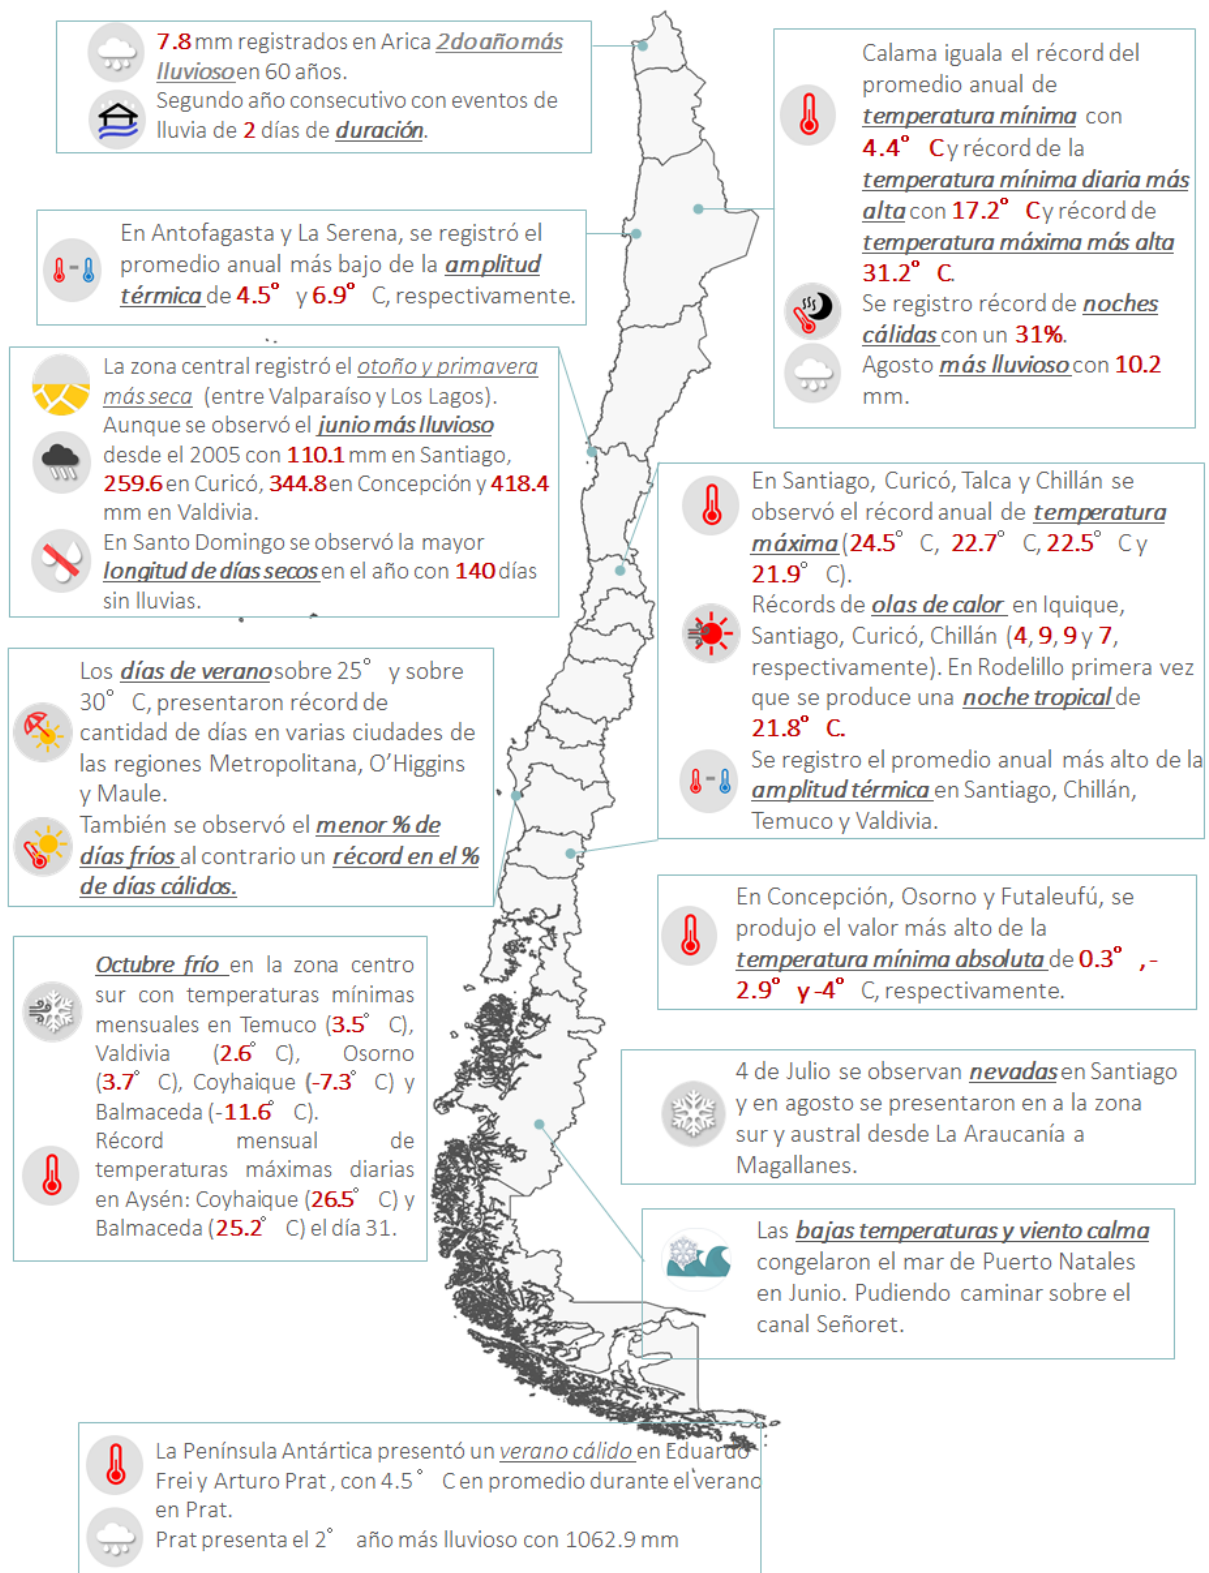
7.8 mm registrados en Arica 2do año más lluvioso en 60 años.
Segundo año consecutivo con eventos de lluvia de 2 días de duración.

Calama iguala el récord del promedio anual de temperatura mínima con 4.4° C y récord de la temperatura mínima diaria más alta con 17.2° C y récord de temperatura máxima más alta 31.2° C.
Se registro récord de noches cálidas con un 31%.
Agosto más lluvioso con 10.2 mm.

En Antofagasta y La Serena, se registró el promedio anual más bajo de la amplitud térmica de 4.5° y 6.9° C, respectivamente.

La zona central registró el otoño y primavera más seca (entre Valparaíso y Los Lagos).
Aunque se observó el junio más lluvioso desde el 2005 con 110.1 mm en Santiago, 259.6 en Curicó, 344.8 en Concepción y 418.4 mm en Valdivia.
En Santo Domingo se observó la mayor longitud de días secos en el año con 140 días sin lluvias.

En Santiago, Curicó, Talca y Chillán se observó el récord anual de temperatura máxima (24.5° C, 22.7° C, 22.5° C y 21.9° C).
Récords de olas de calor en Iquique, Santiago, Curicó, Chillán (4, 9, 9 y 7, respectivamente). En Rodelillo primera vez que se produce una noche tropical de 21.8° C.
Se registro el promedio anual más alto de la amplitud térmica en Santiago, Chillán, Temuco y Valdivia.

Los días de verano sobre 25° y sobre 30° C, presentaron récord de cantidad de días en varias ciudades de las regiones Metropolitana, O'Higgins y Maule.
También se observó el menor % de días fríos al contrario un récord en el % de días cálidos.

En Concepción, Osorno y Futaleufú, se produjo el valor más alto de la temperatura mínima absoluta de 0.3°, -2.9° y -4° C, respectivamente.

Octubre frío en la zona centro sur con temperaturas mínimas mensuales en Temuco (3.5° C), Valdivia (2.6° C), Osorno (3.7° C), Coyhaique (-7.3° C) y Balmaceda (-11.6° C).
Récord mensual de temperaturas máximas diarias en Aysén: Coyhaique (26.5° C) y Balmaceda (25.2° C) el día 31.

4 de Julio se observan nevadas en Santiago y en agosto se presentaron en a la zona sur y austral desde La Araucanía a Magallanes.

Las bajas temperaturas y viento calma congelaron el mar de Puerto Natales en Junio. Pudiendo caminar sobre el canal Señoret.

La Península Antártica presentó un verano cálido en Eduardo Frei y Arturo Prat, con 4.5° C en promedio durante el verano en Prat.
Prat presenta el 2° año más lluvioso con 1062.9 mm